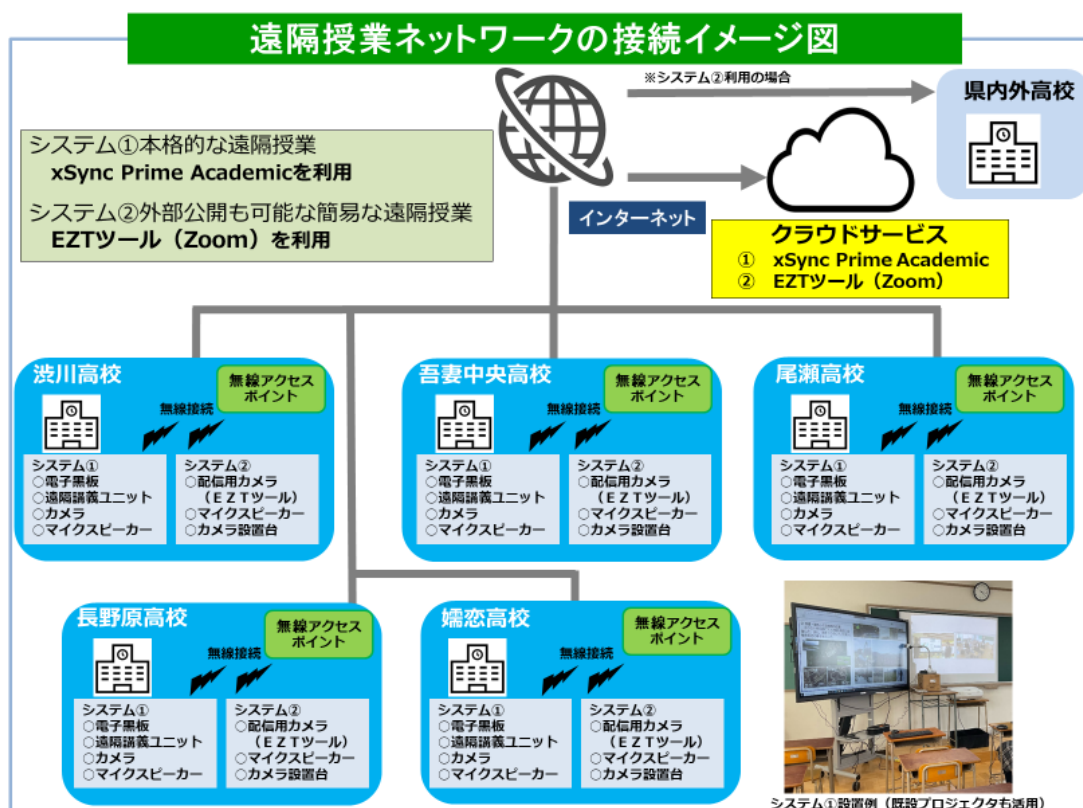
遠隔授業ネットワークの接続イメージ図

※システム②利用の場合

県内外高校

システム①本格的な遠隔授業
xSync Prime Academicを利用

システム②外部公開も可能な簡易な遠隔授業
EZTツール（Zoom）を利用

インターネット

クラウドサービス
① xSync Prime Academic
② EZTツール（Zoom）

渋川高校
無線アクセスポイント
無線接続
システム①
○電子黒板
○遠隔講義ユニット
○カメラ
○マイクスピーカー
システム②
○配信用カメラ（ＥＺＴツール）
○マイクスピーカー
○カメラ設置台

吾妻中央高校
無線アクセスポイント
無線接続
システム①
○電子黒板
○遠隔講義ユニット
○カメラ
○マイクスピーカー
システム②
○配信用カメラ（ＥＺＴツール）
○マイクスピーカー
○カメラ設置台

尾瀬高校
無線アクセスポイント
無線接続
システム①
○電子黒板
○遠隔講義ユニット
○カメラ
○マイクスピーカー
システム②
○配信用カメラ（ＥＺＴツール）
○マイクスピーカー
○カメラ設置台

長野原高校
無線アクセスポイント
無線接続
システム①
○電子黒板
○遠隔講義ユニット
○カメラ
○マイクスピーカー
システム②
○配信用カメラ（ＥＺＴツール）
○マイクスピーカー
○カメラ設置台

嬬恋高校
無線アクセスポイント
無線接続
システム①
○電子黒板
○遠隔講義ユニット
○カメラ
○マイクスピーカー
システム②
○配信用カメラ（ＥＺＴツール）
○マイクスピーカー
○カメラ設置台

システム①設置例（既設プロジェクタも活用）